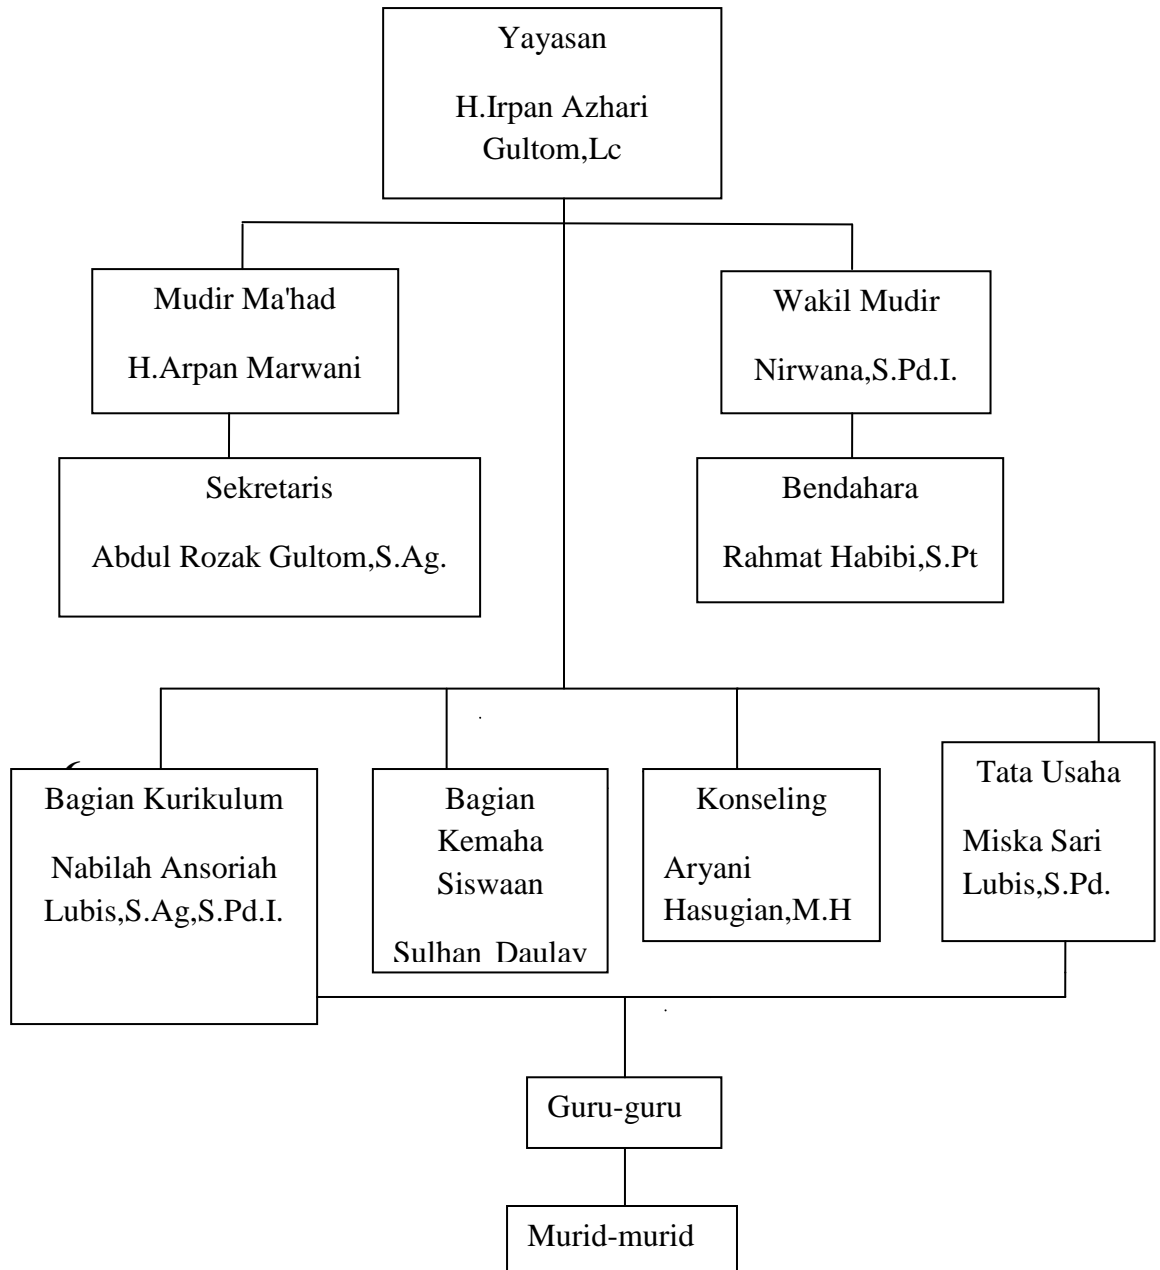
Yayasan

H.Irpan Azhari Gultom,Lc

Mudir Ma'had

H.Arpan Marwani

Wakil Mudir

Nirwana,S.Pd.I.

Sekretaris

Abdul Rozak Gultom,S.Ag.

Bendahara

Rahmat Habibi,S.Pt

Bagian Kurikulum

Nabilah Ansoriah Lubis,S.Ag,S.Pd.I.

Bagian Kemaha Siswaan

Sulhan Daulay

Konseling

Aryani Hasugian,M.H

Tata Usaha

Miska Sari Lubis,S.Pd.

Guru-guru

Murid-murid